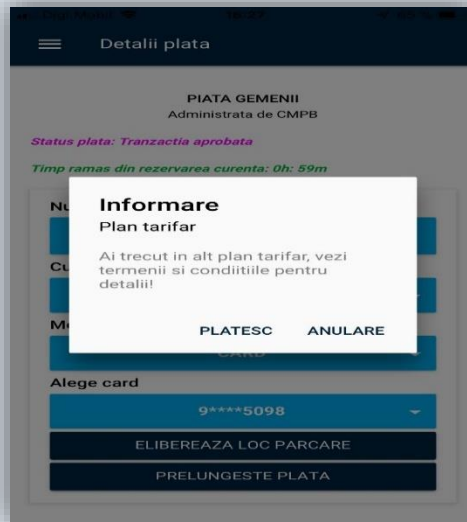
Detalii plata

PIATA GEMENII
Administrata de CMPB

Status plata: Tranzactia aprobata

Timp ramas din rezervarea curenta: 0h: 59m

Nu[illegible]

Cu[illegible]

Me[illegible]

Informare
Plan tarifar

Ai trecut in alt plan tarifar, vezi termenii si conditiile pentru detalii!

PLATESC ANULARE

CARD

Alege card

9****5098

ELIBEREAZA LOC PARCARE

PRELUNGESTE PLATA